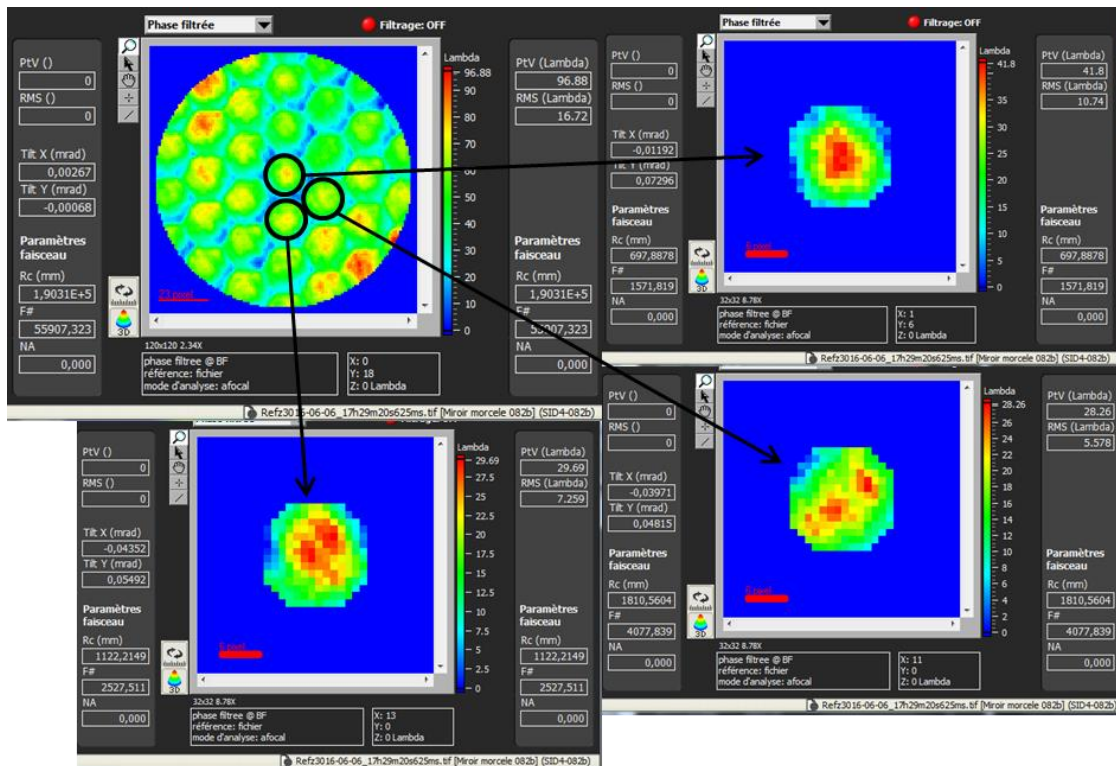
Phase filtrée

Filtrage: OFF

PtV ()
0
RMS ()
0
Tilt X (mrad)
0,00267
Tilt Y (mrad)
-0,00068
Paramètres faisceau
Rc (mm)
1,9031E+5
F#
55907,323
NA
0,000

Lambda
96.88
90
80
70
60
50
40
30
20
10
0

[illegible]

120x120 2.34X
phase filtree @ BF
référence: fichier
mode d'analyse: afocal
X: 0
Y: 18
Z: 0 Lambda

PtV (Lambda)
96.88
RMS (Lambda)
16.72
Paramètres faisceau
Rc (mm)
1,9031E+5
F#
55907,323
NA
0,000

Refz3016-06-06_17h29m20s625ms.tif [Miroir morcele 082b] (SID4-082b)

Phase filtrée

Filtrage: OFF

PtV ()
0
RMS ()
0
Tilt X (mrad)
-0,01192
Tilt Y (mrad)
0,07296
Paramètres faisceau
Rc (mm)
697,8878
F#
1571,819
NA
0,000

Lambda
41.8
35
30
25
20
15
10
5
0

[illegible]

32x32 8.78X
phase filtree @ BF
référence: fichier
mode d'analyse: afocal
X: 1
Y: 6
Z: 0 Lambda

PtV (Lambda)
41.8
RMS (Lambda)
10.74
Paramètres faisceau
Rc (mm)
697,8878
F#
1571,819
NA
0,000

Refz3016-06-06_17h29m20s625ms.tif [Miroir morcele 082b] (SID4-082b)

PtV ()
0
RMS ()
0
Tilt X (mrad)
-0,04352
Tilt Y (mrad)
0,05492
Paramètres faisceau
Rc (mm)
1122,2149
F#
2527,511
NA
0,000

Lambda
29.69
27.5
25
22.5
20
17.5
15
12.5
10
7.5
5
2.5
0

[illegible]

32x32 8.78X
phase filtree @ BF
référence: fichier
mode d'analyse: afocal
X: 13
Y: 0
Z: 0 Lambda

PtV (Lambda)
29.69
RMS (Lambda)
7.259
Paramètres faisceau
Rc (mm)
1122,2149
F#
2527,511
NA
0,000

Refz3016-06-06_17h29m20s625ms.tif [Miroir morcele 082b] (SID4-082b)

PtV ()
0
RMS ()
0
Tilt X (mrad)
-0,03971
Tilt Y (mrad)
0,04815
Paramètres faisceau
Rc (mm)
1810,5604
F#
4077,839
NA
0,000

Lambda
28.26
26
24
22
20
18
16
14
12
10
8
6
4
2
0

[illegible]

32x32 8.78X
phase filtree @ BF
référence: fichier
mode d'analyse: afocal
X: 11
Y: 0
Z: 0 Lambda

PtV (Lambda)
28.26
RMS (Lambda)
5.578
Paramètres faisceau
Rc (mm)
1810,5604
F#
4077,839
NA
0,000

Refz3016-06-06_17h29m20s625ms.tif [Miroir morcele 082b] (SID4-082b)